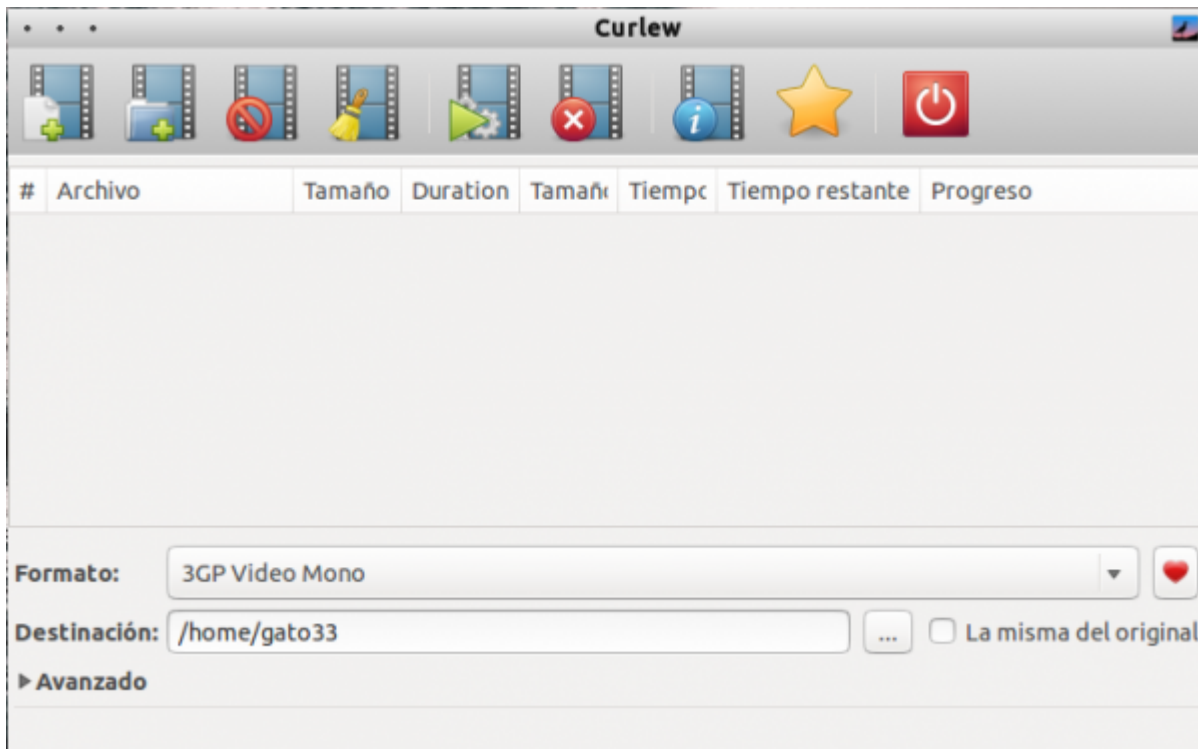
Curlew

| # | Archivo | Tamaño | Duration | Tamañ | Tiempc | Tiempo restante | Progreso |
|---|---|---|---|---|---|---|---|

Formato: 3GP Video Mono

Destinación: /home/gato33 ... La misma del original

▶ Avanzado